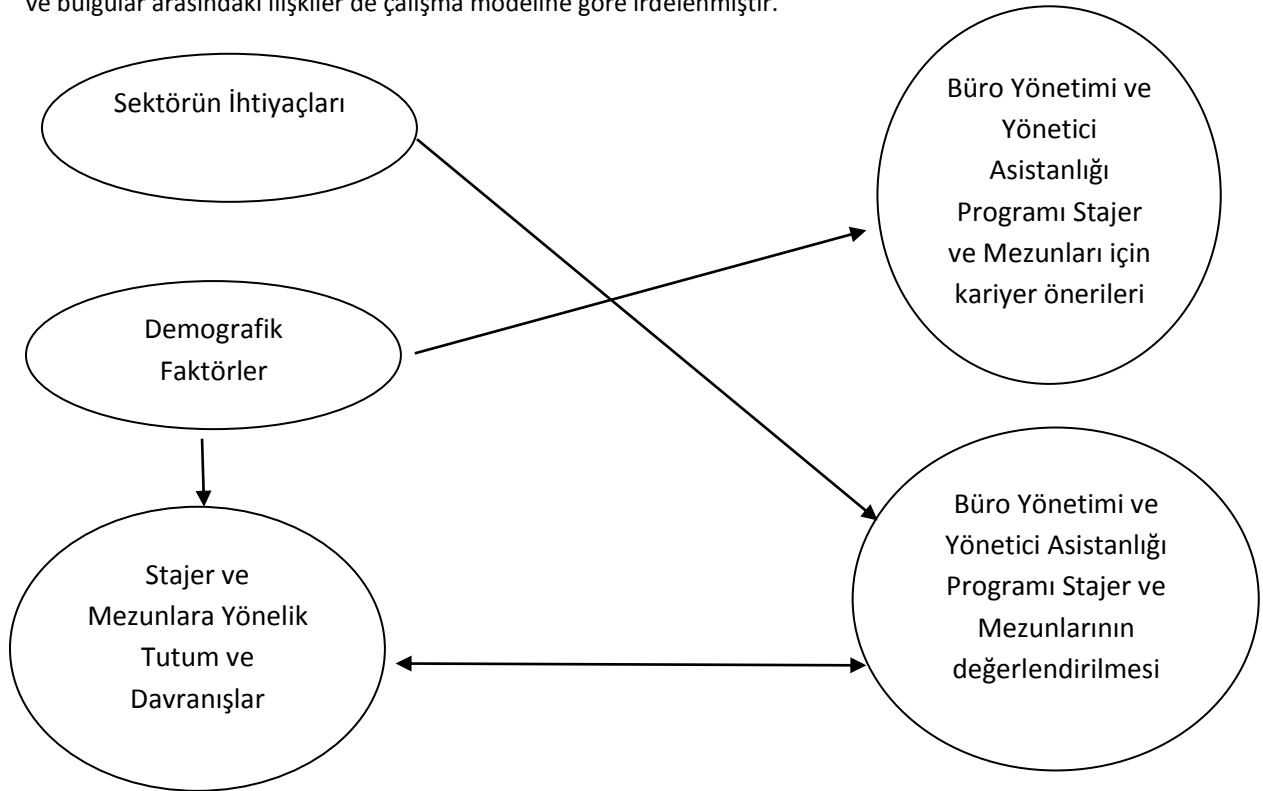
ve bulgular arasındaki ilişkiler de çalışma modeline göre irdelenmiştir.

Sektörün İhtiyaçları

Büro Yönetimi ve Yönetici Asistanlığı Programı Stajer ve Mezunları için kariyer önerileri

Demografik Faktörler

Büro Yönetimi ve Yönetici Asistanlığı Programı Stajer ve Mezunlarının değerlendirilmesi

Stajer ve Mezunlara Yönelik Tutum ve Davranışlar